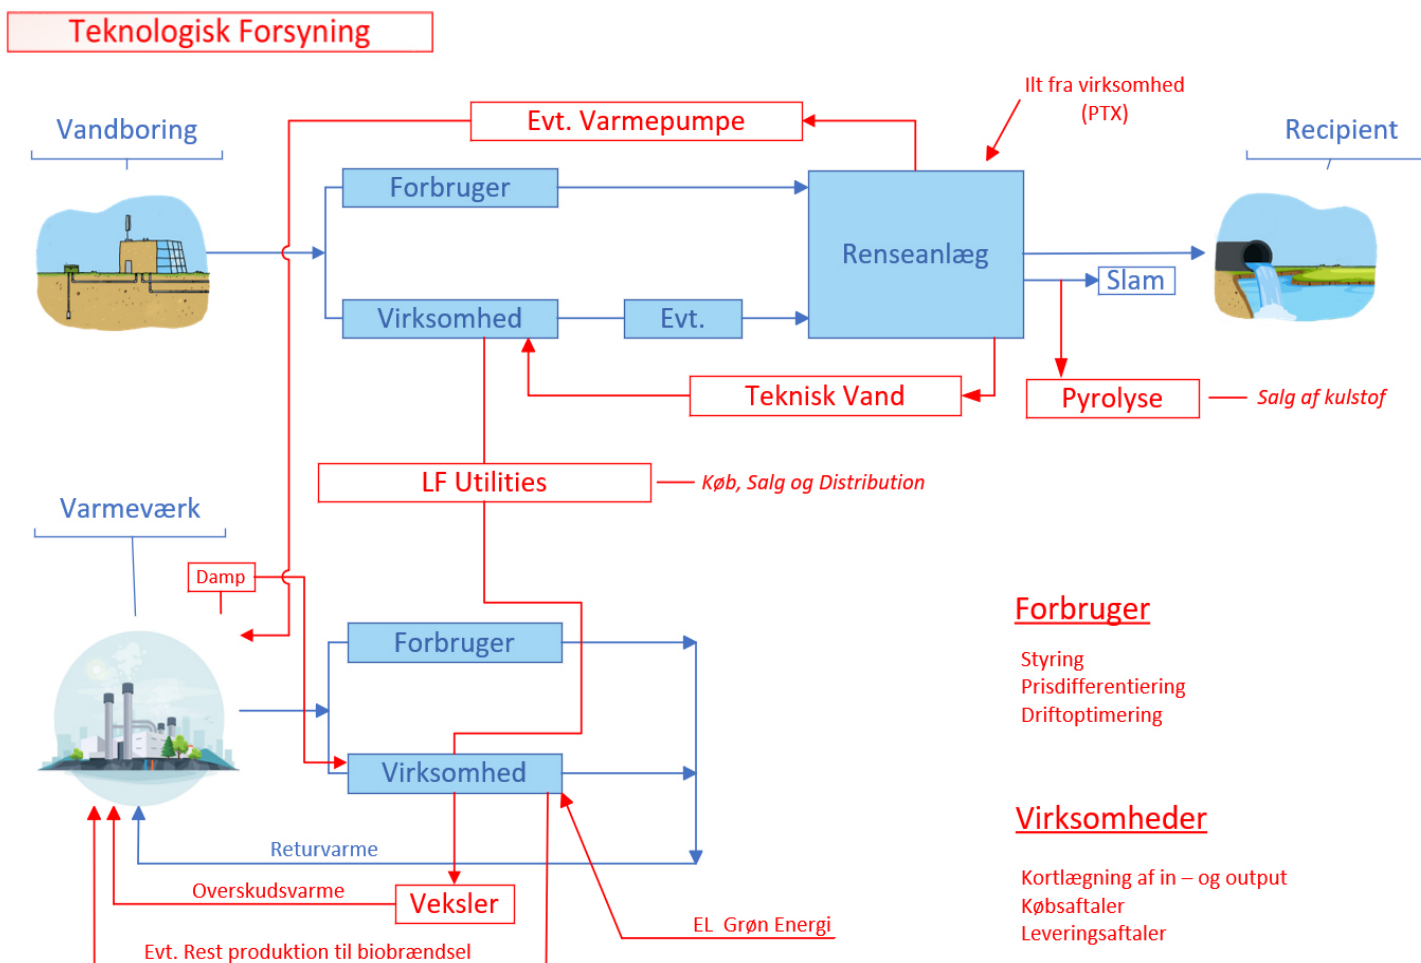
Teknologisk Forsyning

Ilt fra virksomhed (PTX)

Vandboring

Evt. Varmepumpe

Recipient

Forbruger

Renseanlæg

Slam

Virksomhed

Evt.

Teknisk Vand

Pyrolyse

Salg af kulstof

LF Utilities

Køb, Salg og Distribution

Varmeværk

Damp

Forbruger

Virksomhed

Returvarme

Overskudsvarme

Veksler

EL Grøn Energi

Evt. Rest produktion til biobrændsel

Forbruger

Styring
Prisdifferentiering
Driftoptimering

Virksomheder

Kortlægning af in – og output
Købsaftaler
Leveringsaftaler